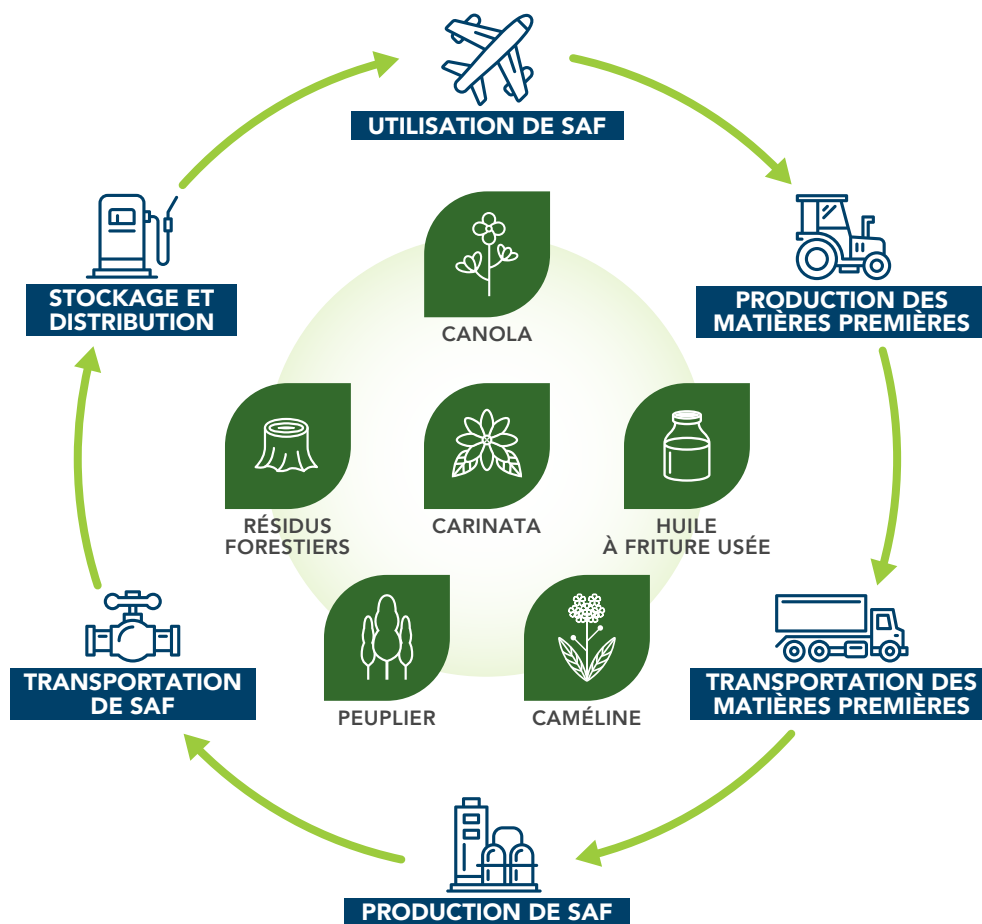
UTILISATION DE SAF

PRODUCTION DES MATIÈRES PREMIÈRES

TRANSPORTATION DES MATIÈRES PREMIÈRES

PRODUCTION DE SAF

TRANSPORTATION DE SAF

STOCKAGE ET DISTRIBUTION

CANOLA

RÉSIDUS FORESTIERS

CARINATA

HUILE À FRITURE USÉE

PEUPLIER

CAMÉLINE